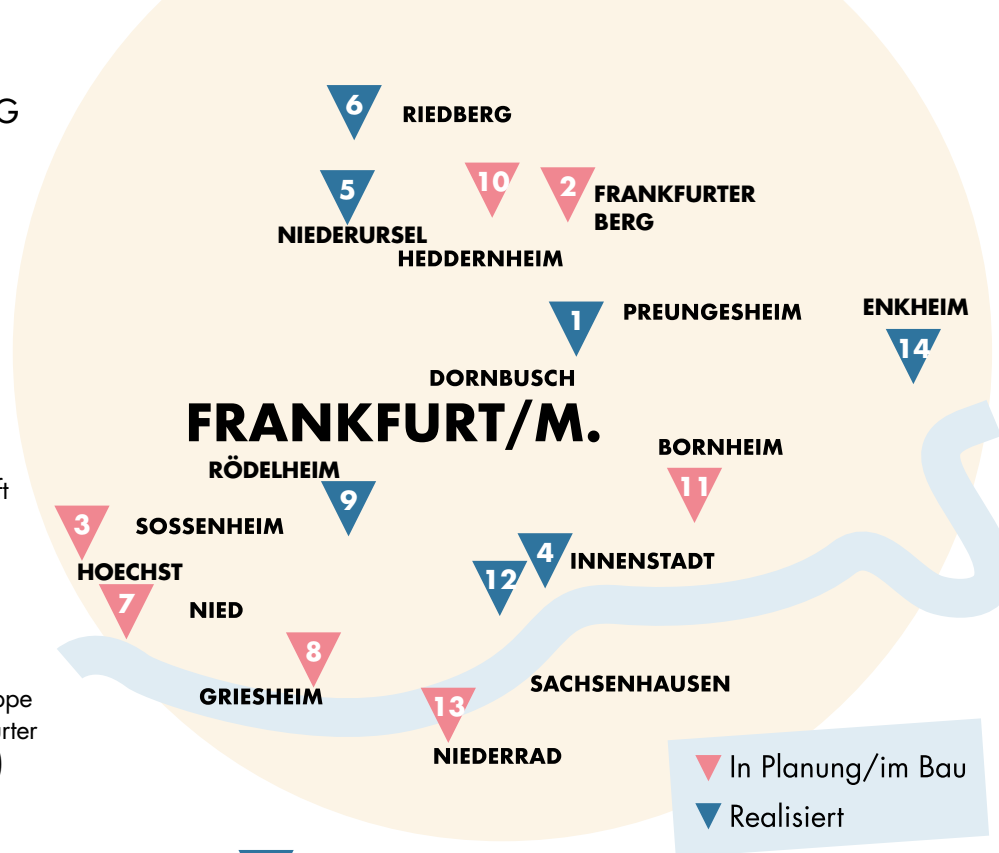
G

ft

ppe
rter
)

6 RIEDBERG

5 NIEDERURSEL

10 HEDDERNHEIM

2 FRANKFURTER BERG

1 PREUNGESHEIM

ENKHEIM 14

DORNBUSCH

FRANKFURT/M.

BORNHEIM 11

RÖDELHEIM 9

3 SOSSENHEIM

HOECHST 7

NIED

4 INNENSTADT

12

8 GRIESHEIM

SACHSENHAUSEN

13 NIEDERRAD

In Planung/im Bau

Realisiert